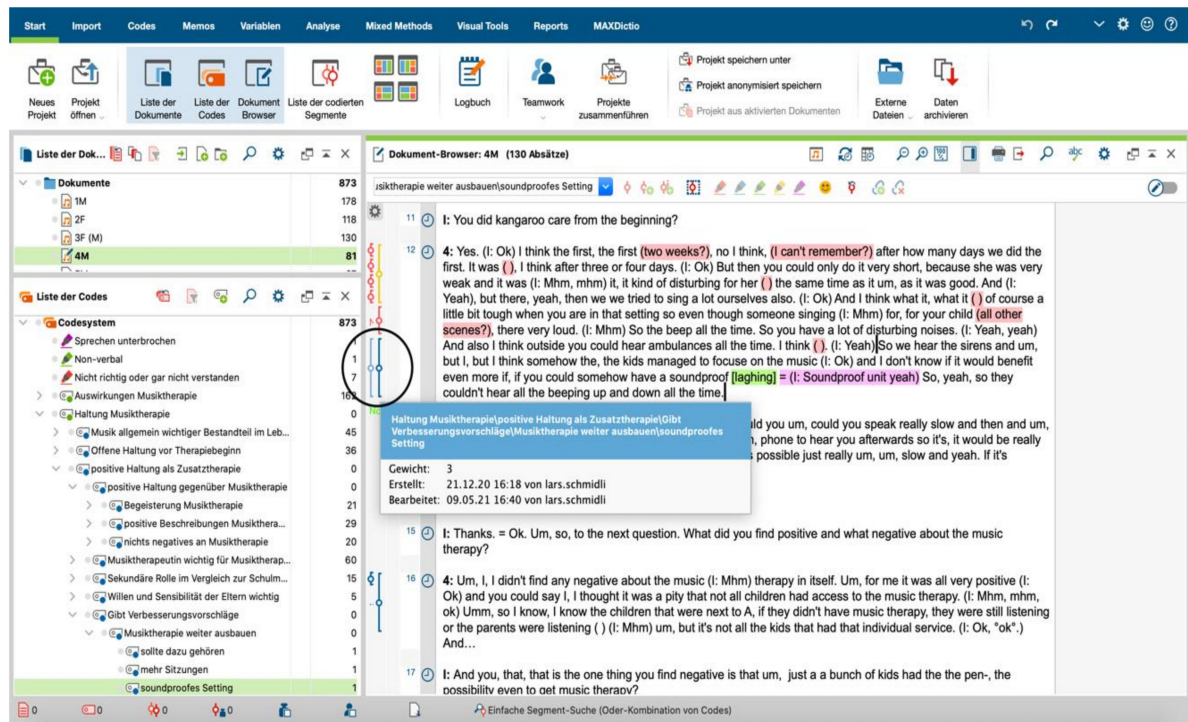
Start Import Codes Memos Variablen Analyse Mixed Methods Visual Tools Reports MAXDictio

Neues Projekt | Projekt öffnen | Liste der Dokumente | Liste der Codes | Dokument Browser | Liste der codierten Segmente | Logbuch | Teamwork | Projekte zusammenführen | Projekt speichern unter | Projekt anonymisiert speichern | Projekt aus aktivierten Dokumenten | Externe Dateien | Daten archivieren

Liste der Dok...

| Dokumente | 873 |
|---|---|
| 1M | 178 |
| 2F | 118 |
| 3F (M) | 130 |
| 4M | 81 |

Liste der Codes

| Codesystem | 873 |
|---|---|
| Sprechen unterbrochen | |
| Non-verbal | 1 |
| Nicht richtig oder gar nicht verstanden | 7 |
| Auswirkungen Musiktherapie | 16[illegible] |
| Haltung Musiktherapie | 0 |
| Musik allgemein wichtiger Bestandteil im Leb... | 45 |
| Offene Haltung vor Therapiebeginn | 36 |
| positive Haltung als Zusatztherapie | 0 |
| positive Haltung gegenüber Musiktherapie | 0 |
| Begeisterung Musiktherapie | 21 |
| positive Beschreibungen Musikthera... | 29 |
| nichts negatives an Musiktherapie | 20 |
| Musiktherapeutin wichtig für Musiktherap... | 60 |
| Sekundäre Rolle im Vergleich zur Schulm... | 15 |
| Willen und Sensibilität der Eltern wichtig | 5 |
| Gibt Verbesserungsvorschläge | 0 |
| Musiktherapie weiter ausbauen | 0 |
| sollte dazu gehören | 1 |
| mehr Sitzungen | 1 |
| soundproofes Setting | 1 |

Dokument-Browser: 4M (130 Absätze)

ısiktherapie weiter ausbauen\soundproofes Setting

11 I: You did kangaroo care from the beginning?

12 4: Yes. (I: Ok) I think the first, the first (two weeks?), no I think, (I can't remember?) after how many days we did the first. It was ( ), I think after three or four days. (I: Ok) But then you could only do it very short, because she was very weak and it was (I: Mhm, mhm) it, it kind of disturbing for her ( ) the same time as it um, as it was good. And (I: Yeah), but there, yeah, then we we tried to sing a lot ourselves also. (I: Ok) And I think what it, what it ( ) of course a little bit tough when you are in that setting so even though someone singing (I: Mhm) for, for your child (all other scenes?), there very loud. (I: Mhm) So the beep all the time. So you have a lot of disturbing noises. (I: Yeah, yeah) And also I think outside you could hear ambulances all the time. I think ( ). (I: Yeah) So we hear the sirens and um, but I, but I think somehow the, the kids managed to focuse on the music (I: Ok) and I don't know if it would benefit even more if, if you could somehow have a soundproof [laghing] = (I: Soundproof unit yeah) So, yeah, so they couldn't hear all the beeping up and down all the time.

Haltung Musiktherapie\positive Haltung als Zusatztherapie\Gibt Verbesserungsvorschläge\Musiktherapie weiter ausbauen\soundproofes Setting
Gewicht: 3
Erstellt: 21.12.20 16:18 von lars.schmidli
Bearbeitet: 09.05.21 16:40 von lars.schmidli

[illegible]uld you um, could you speak really slow and then and um, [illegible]h, phone to hear you afterwards so it's, it would be really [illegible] possible just really um, um, slow and yeah. If it's

15 I: Thanks. = Ok. Um, so, to the next question. What did you find positive and what negative about the music therapy?

16 4: Um, I, I didn't find any negative about the music (I: Mhm) therapy in itself. Um, for me it was all very positive (I: Ok) and you could say I, I thought it was a pity that not all children had access to the music therapy. (I: Mhm, mhm, ok) Umm, so I know, I know the children that were next to A, if they didn't have music therapy, they were still listening or the parents were listening ( ) (I: Mhm) um, but it's not all the kids that had that individual service. (I: Ok, °ok°.) And...

17 I: And you, that, that is the one thing you find negative is that um, just a a bunch of kids had the the pen-, the possibility even to get music therapy?

0 0 0 0 Einfache Segment-Suche (Oder-Kombination von Codes)